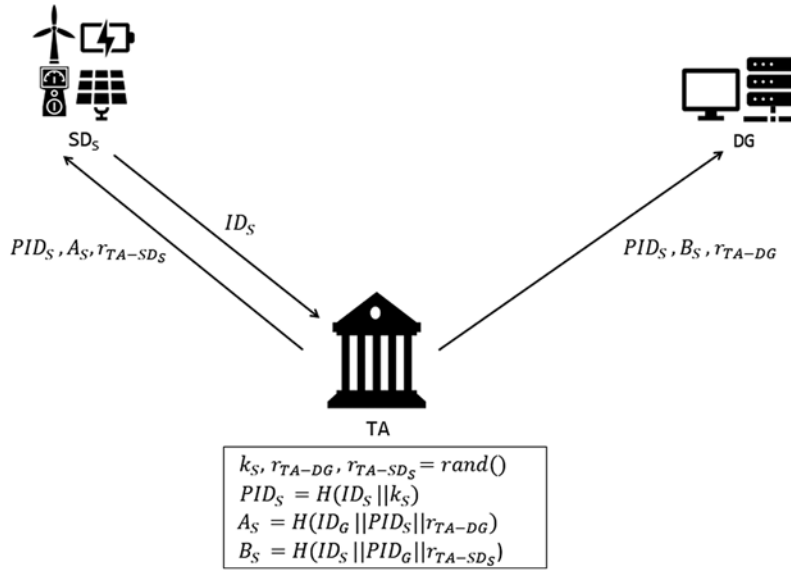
$SD_S$

DG

$ID_S$

$PID_S, A_S, r_{TA-SD_S}$

$PID_S, B_S, r_{TA-DG}$

TA

$k_S, r_{TA-DG}, r_{TA-SD_S} = rand()$
$PID_S = H(ID_S || k_S)$
$A_S = H(ID_G || PID_S || r_{TA-DG})$
$B_S = H(ID_S || PID_G || r_{TA-SD_S})$